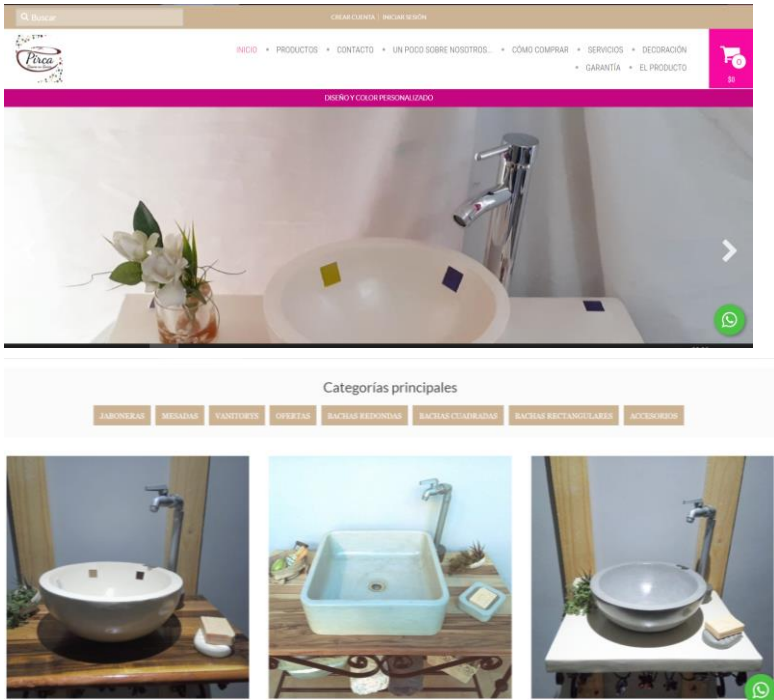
Buscar

CREAR CUENTA | INICIAR SESIÓN

Pirca

INICIO • PRODUCTOS • CONTACTO • UN POCO SOBRE NOSOTROS... • CÓMO COMPRAR • SERVICIOS • DECORACIÓN • GARANTÍA • EL PRODUCTO

0

$0

DISEÑO Y COLOR PERSONALIZADO

Categorías principales

JABONERAS MESADAS VANITORYS OFERTAS BACHAS REDONDAS BACHAS CUADRADAS BACHAS RECTANGULARES ACCESORIOS